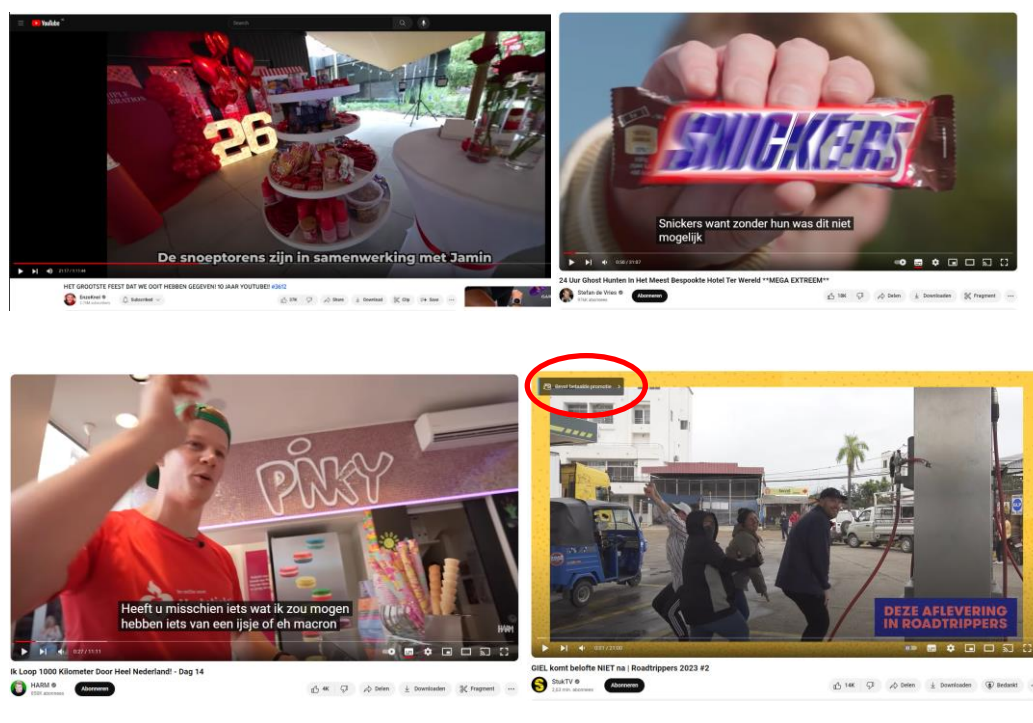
YouTube

Search

26

De snoeptorens zijn in samenwerking met Jamin

HET GROOTSTE FEEST DAT WE OOIT HEBBEN GEGEVEN! 10 JAAR YOUTUBE! #3612

EnzoKnol

Subscribed

Share

Download

Clip

Save

SNICKERS

Snickers want zonder hun was dit niet mogelijk

24 Uur Ghost Hunten In Het Meest Bespookte Hotel Ter Wereld **MEGA EXTREEM**

Stefan de Vries

Abonneren

18K

Delen

Downloaden

Fragment

PINKY

Heeft u misschien iets wat ik zou mogen hebben iets van een ijsje of eh macron

HARM

Ik Loop 1000 Kilometer Door Heel Nederland! - Dag 14

HARM

Abonneren

4K

Delen

Downloaden

Fragment

Bevat betaalde promotie

DEZE AFLEVERING IN ROADTRIPPERS

GIEL komt belofte NIET na | Roadtrippers 2023 #2

StukTV

Abonneren

14K

Delen

Downloaden

Bedankt